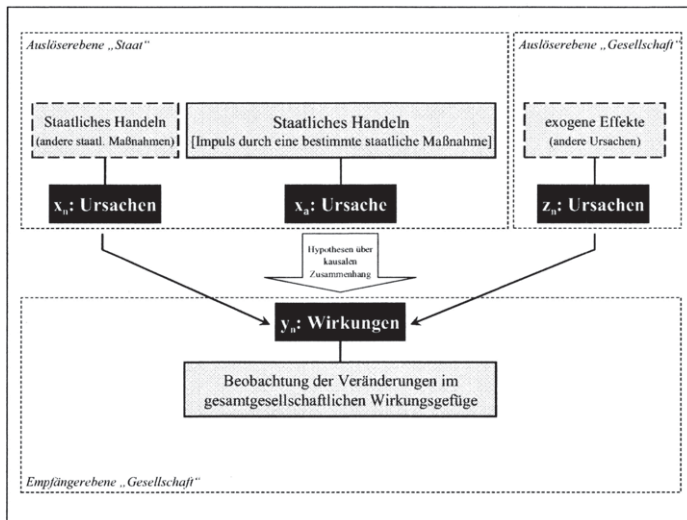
Auslöserebene „Staat"

Auslöserebene „Gesellschaft"

Staatliches Handeln (andere staatl. Maßnahmen)

Staatliches Handeln [Impuls durch eine bestimmte staatliche Maßnahme]

exogene Effekte (andere Ursachen)

$x_n$: Ursachen

$x_a$: Ursache

$z_n$: Ursachen

Hypothesen über kausalen Zusammenhang

$y_n$: Wirkungen

Beobachtung der Veränderungen im gesamtgesellschaftlichen Wirkungsgefüge

Empfängerebene „Gesellschaft"